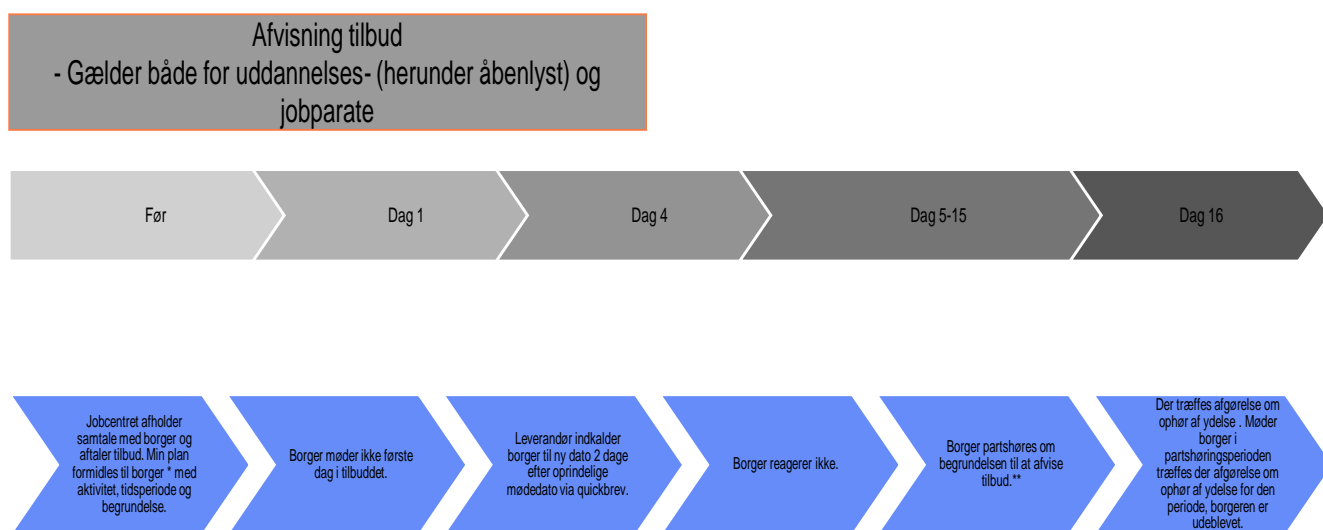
Afvisning tilbud
- Gælder både for uddannelses- (herunder åbenlyst) og jobparate

Før

Dag 1

Dag 4

Dag 5-15

Dag 16

Jobcentret afholder samtale med borger og aftaler tilbud. Min plan formidles til borger * med aktivitet, tidsperiode og begrundelse.

Borger møder ikke første dag i tilbuddet.

Leverandør indkalder borger til ny dato 2 dage efter oprindelige mødedato via quickbrev.

Borger reagerer ikke.

Borger partshøres om begrundelsen til at afvise tilbud.**

Der træffes afgørelse om ophør af ydelse . Møder borger i partshøringsperioden træffes der afgørelse om ophør af ydelse for den periode, borgeren er udeblevet.